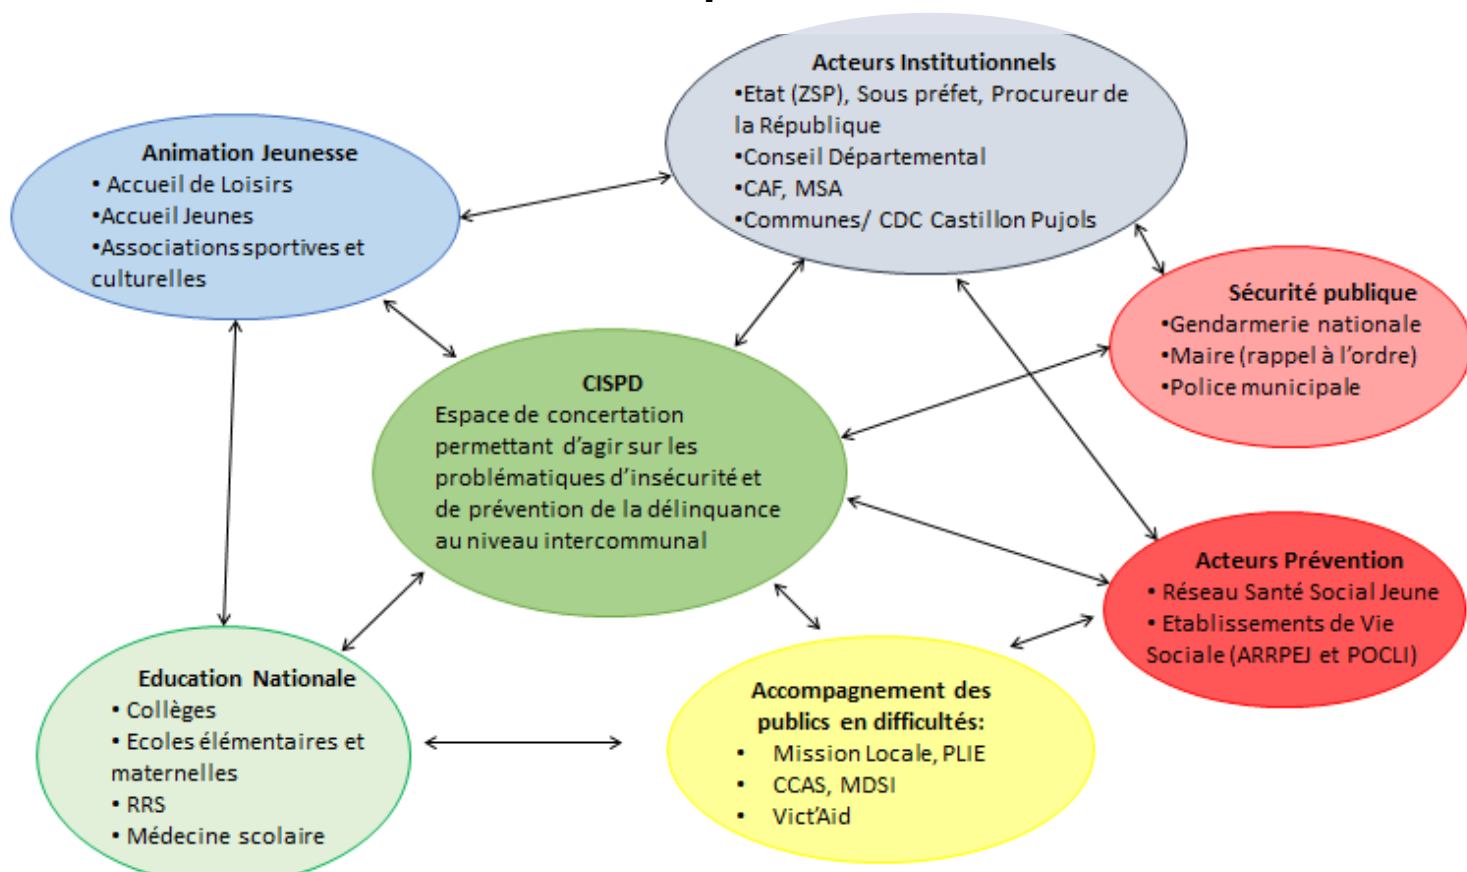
Acteurs Institutionnels
•Etat (ZSP), Sous préfet, Procureur de la République
•Conseil Départemental
•CAF, MSA
•Communes/ CDC Castillon Pujols

Animation Jeunesse
• Accueil de Loisirs
•Accueil Jeunes
•Associations sportives et culturelles

Sécurité publique
•Gendarmerie nationale
•Maire (rappel à l'ordre)
•Police municipale

CISPD
Espace de concertation permettant d'agir sur les problématiques d'insécurité et de prévention de la délinquance au niveau intercommunal

Acteurs Prévention
• Réseau Santé Social Jeune
• Etablissements de Vie Sociale (ARRPEJ et POCLI)

Education Nationale
• Collèges
• Ecoles élémentaires et maternelles
• RRS
• Médecine scolaire

Accompagnement des publics en difficultés:
• Mission Locale, PLIE
• CCAS, MDSI
• Vict'Aid